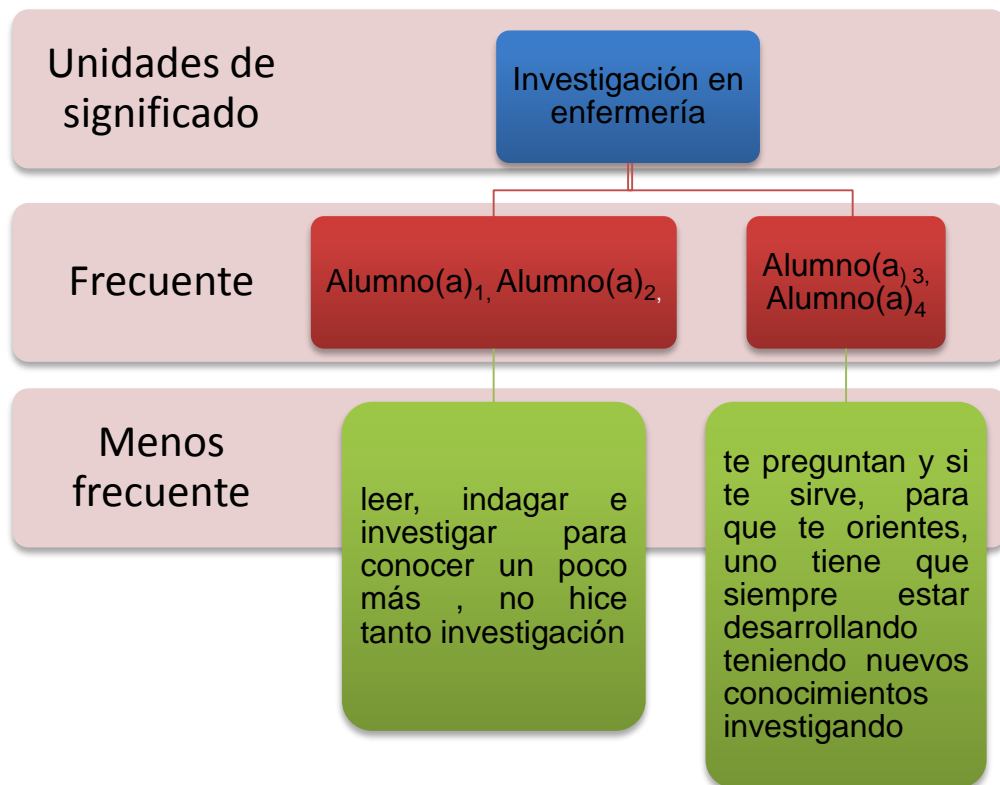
Unidades de significado

Investigación en enfermería

Frecuente

Alumno(a)$_{1,}$ Alumno(a)$_{2,}$

Alumno(a$_{)\,3,}$ Alumno(a)$_{4}$

Menos frecuente

leer, indagar e investigar para conocer un poco más , no hice tanto investigación

te preguntan y si te sirve, para que te orientes, uno tiene que siempre estar desarrollando teniendo nuevos conocimientos investigando